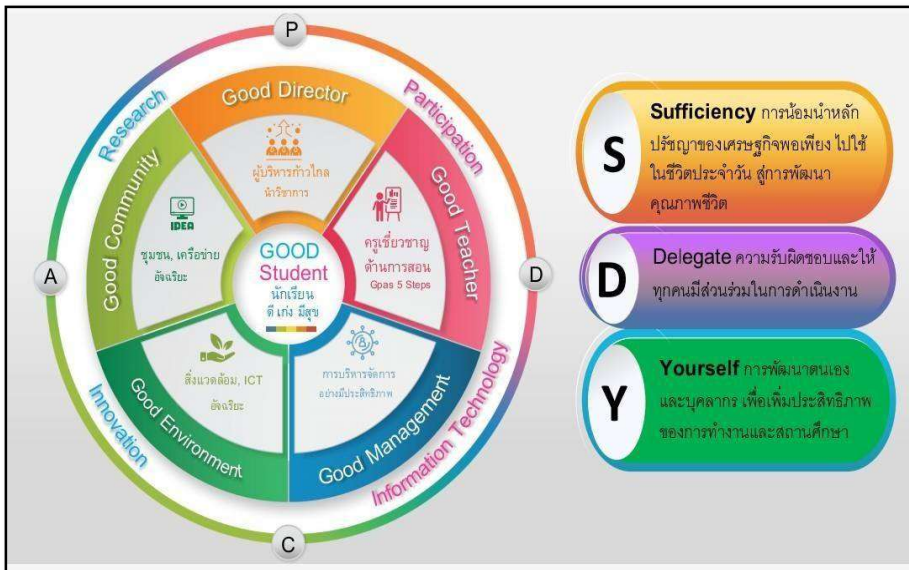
P

Research

Participation

A

D

Innovation

Information Technology

C

Good Director

ผู้บริหารก้าวไกล นำวิชาการ

Good Teacher

ครูเชี่ยวชาญ ด้านการสอน Gpas 5 Steps

Good Management

การบริหารจัดการ อย่างมีประสิทธิภาพ

Good Environment

สิ่งแวดล้อม, ICT อัจฉริยะ

Good Community

IDEA

ชุมชน, เครือข่าย อัจฉริยะ

GOOD Student

นักเรียน ดี เก่ง มีสุข

S

Sufficiency การน้อมนำหลักปรัชญาของเศรษฐกิจพอเพียง ไปใช้ในชีวิตประจำวัน สู่การพัฒนาคุณภาพชีวิต

D

Delegate ความรับผิดชอบและให้ทุกคนมีส่วนร่วมในการดำเนินงาน

Y

Yourself การพัฒนาตนเอง และบุคลากร เพื่อเพิ่มประสิทธิภาพของการทำงานและสถานศึกษา